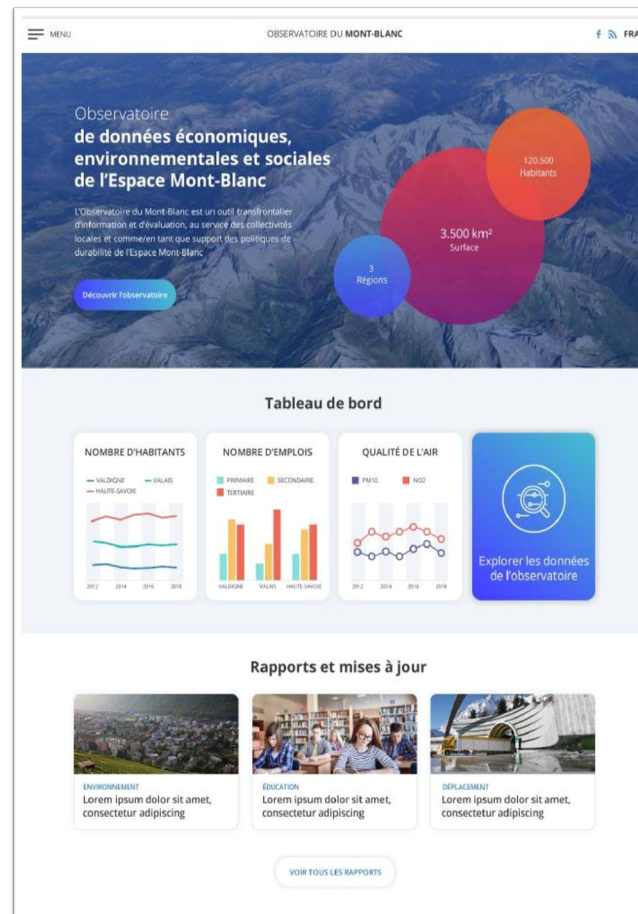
MENU

OBSERVATOIRE DU MONT-BLANC

FRA

Observatoire
de données économiques, environnementales et sociales de l'Espace Mont-Blanc

L'Observatoire du Mont-Blanc est un outil transfrontalier d'information et d'évaluation, au service des collectivités locales et comme/en tant que support des politiques de durabilité de l'Espace Mont-Blanc

Découvrir l'observatoire

120.500
Habitants

3.500 km²
Surface

3
Régions

Tableau de bord

NOMBRE D'HABITANTS

VALDIGNE
VALAIS
HAUTE-SAVOIE

2012 2014 2016 2018

NOMBRE D'EMPLOIS

PRIMAIRE
SECONDAIRE
TERTIAIRE

VALDIGNE VALAIS HAUTE-SAVOIE

QUALITÉ DE L'AIR

PM10
NO2

2012 2014 2016 2018

Explorer les données de l'observatoire

Rapports et mises à jour

ENVIRONNEMENT
Lorem ipsum dolor sit amet, consectetur adipiscing

ÉDUCATION
Lorem ipsum dolor sit amet, consectetur adipiscing

DÉPLACEMENT
Lorem ipsum dolor sit amet, consectetur adipiscing

VOIR TOUS LES RAPPORTS